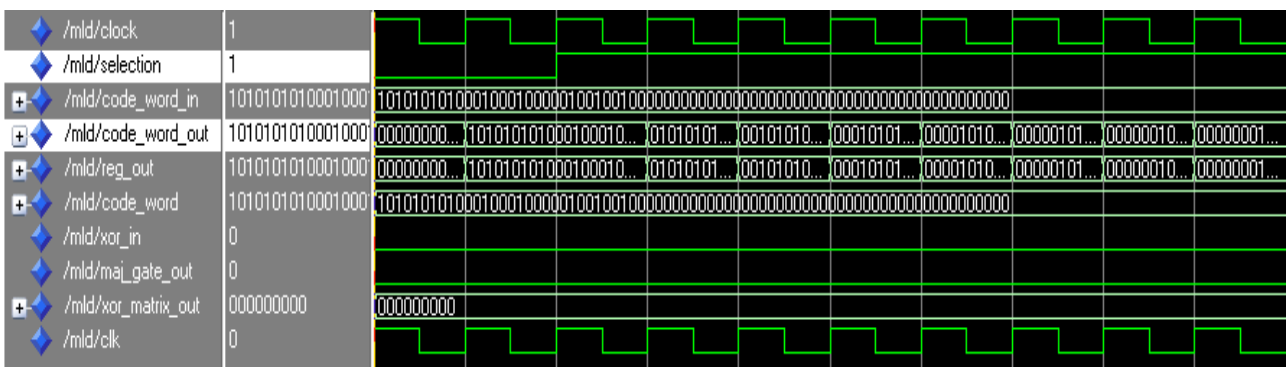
| | | |
|---|---|---|
| /mld/clock | 1 | |
| /mld/selection | 1 | |
| /mld/code_word_in | 1010101010001000 | 101010101000100010000010010010000000000000000000000000000000000000000000 |
| /mld/code_word_out | 1010101010001000 | 00000000... 101010101000100010... 01010101... 00101010... 00010101... 00001010... 00000101... 00000010... 00000001... |
| /mld/reg_out | 1010101010001000 | 00000000... 101010101000100010... 01010101... 00101010... 00010101... 00001010... 00000101... 00000010... 00000001... |
| /mld/code_word | 1010101010001000 | 101010101000100010000010010010000000000000000000000000000000000000000000 |
| /mld/xor_in | 0 | |
| /mld/maj_gate_out | 0 | |
| /mld/xor_matrix_out | 000000000 | 000000000 |
| /mld/clk | 0 | |